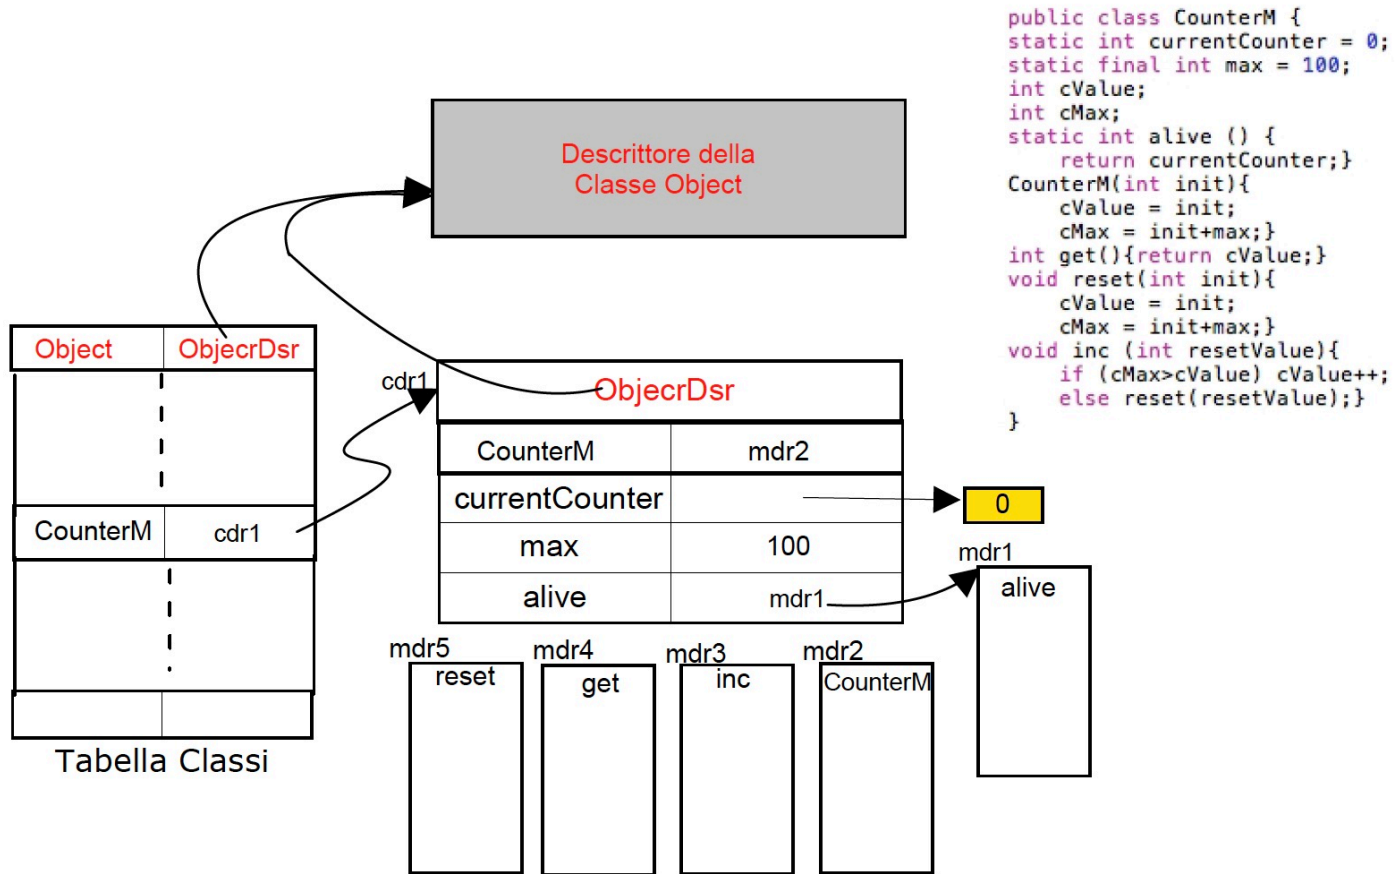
public class CounterM {
static int currentCounter = 0;
static final int max = 100;
int cValue;
int cMax;
static int alive () {
return currentCounter;}
CounterM(int init){
cValue = init;
cMax = init+max;}
int get(){return cValue;}
void reset(int init){
cValue = init;
cMax = init+max;}
void inc (int resetValue){
if (cMax>cValue) cValue++;
else reset(resetValue);}
}

Descrittore della Classe Object

| Object | ObjecrDsr |
|---|---|
| | |
| CounterM | cdr1 |
| | |
| | |

Tabella Classi

cdr1

| ObjecrDsr | |
|---|---|
| CounterM | mdr2 |
| currentCounter | |
| max | 100 |
| alive | mdr1 |

0

mdr1
alive

mdr5
reset

mdr4
get

mdr3
inc

mdr2
CounterM